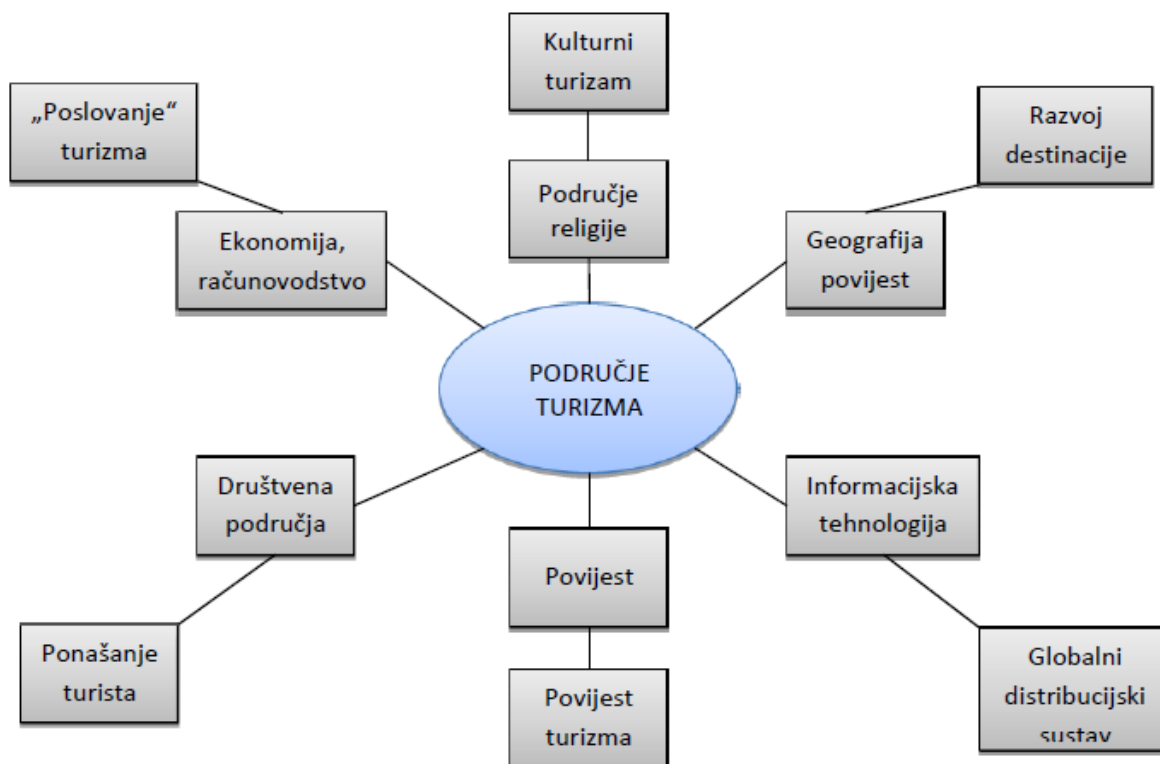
Kulturni turizam

„Poslovanje“ turizma

Razvoj destinacije

Područje religije

Ekonomija, računovodstvo

Geografija povijest

PODRUČJE TURIZMA

Društvena područja

Informacijska tehnologija

Povijest

Ponašanje turista

Povijest turizma

Globalni distribucijski sustav